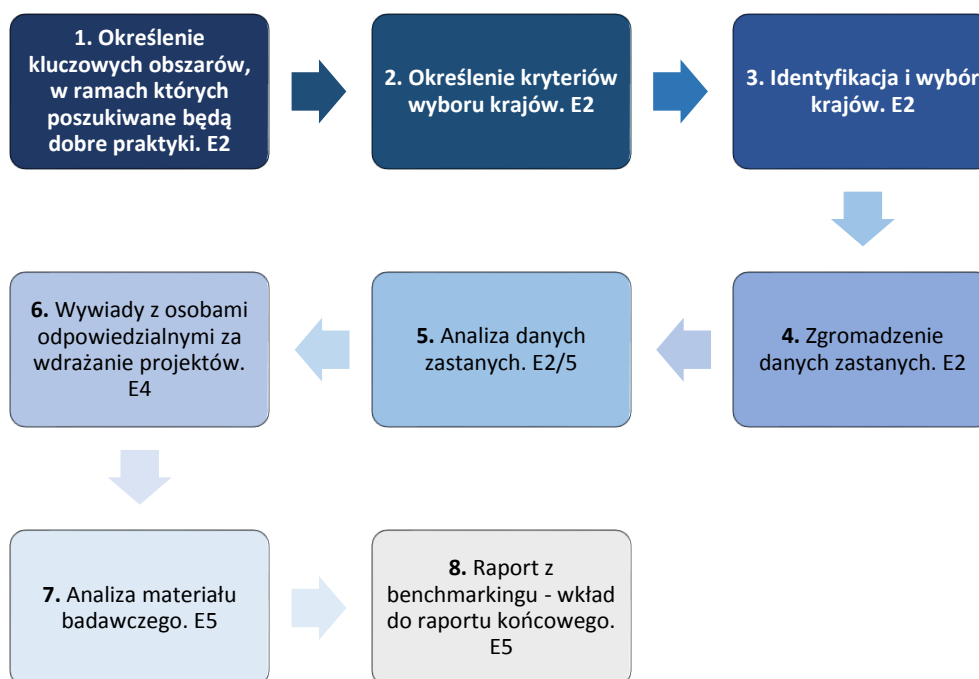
1. Określenie kluczowych obszarów, w ramach których poszukiwane będą dobre praktyki. E2

2. Określenie kryteriów wyboru krajów. E2

3. Identyfikacja i wybór krajów. E2

4. Zgromadzenie danych zastanych. E2

5. Analiza danych zastanych. E2/5

6. Wywiady z osobami odpowiedzialnymi za wdrażanie projektów. E4

7. Analiza materiału badawczego. E5

8. Raport z benchmarkingu - wkład do raportu końcowego. E5